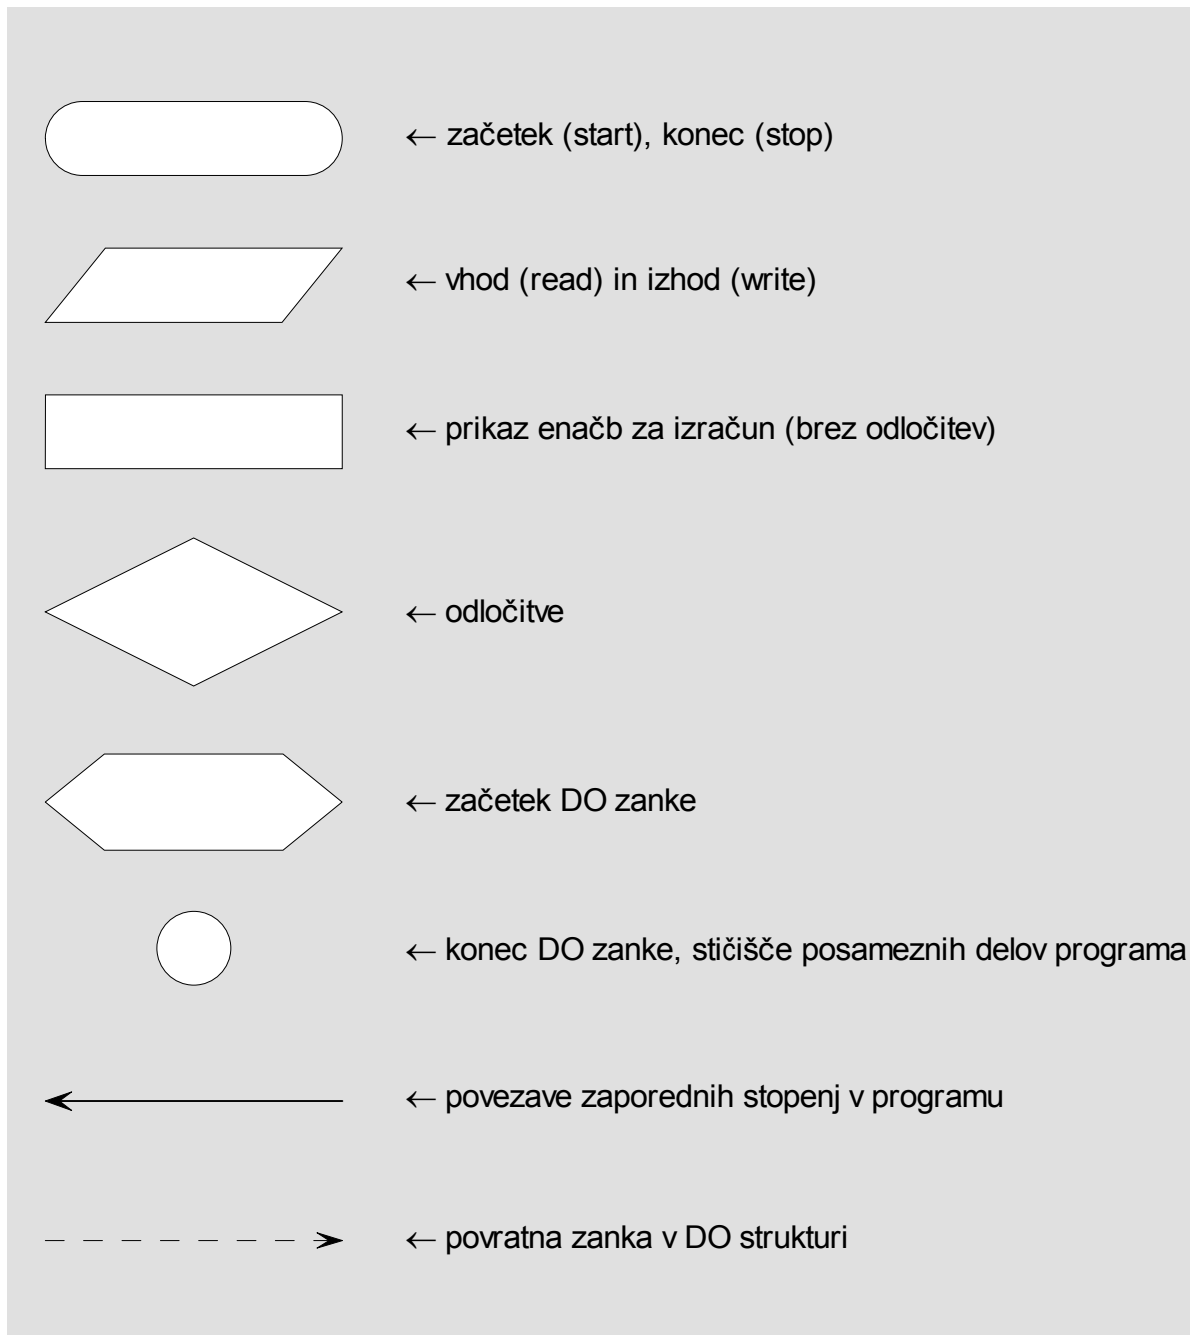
← začetek (start), konec (stop)

← vhod (read) in izhod (write)

← prikaz enačb za izračun (brez odločitev)

← odločitve

← začetek DO zanke

← konec DO zanke, stičišče posameznih delov programa

← povezave zaporednih stopenj v programu

← povratna zanka v DO strukturi